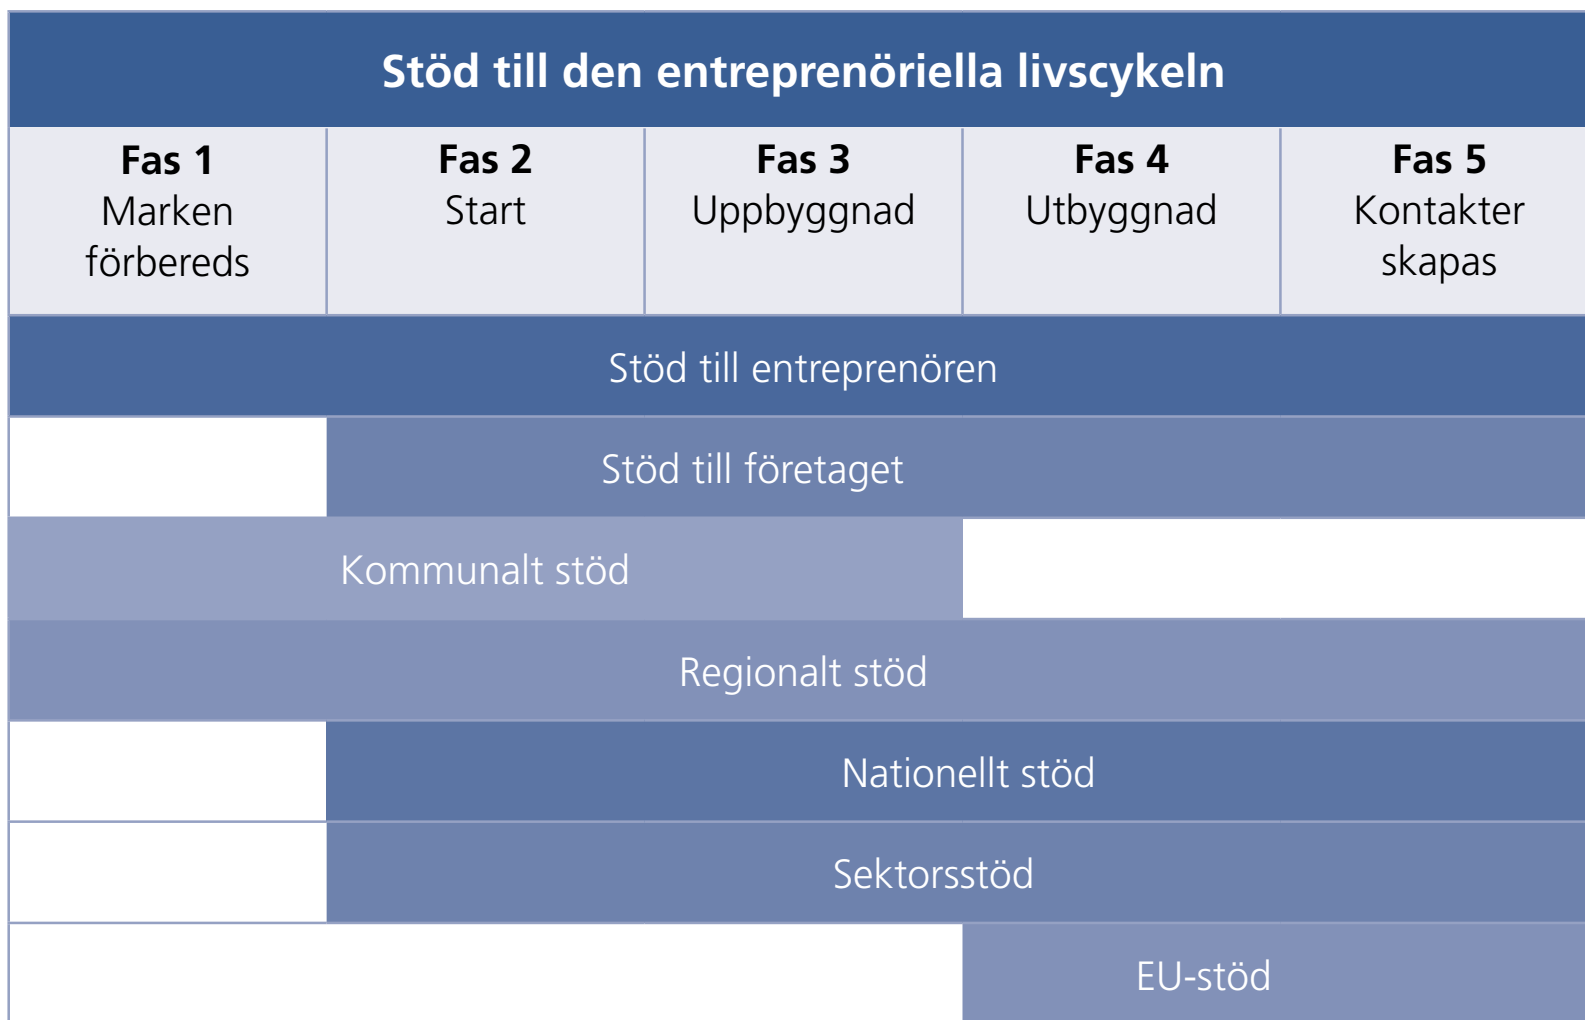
Stöd till den entreprenöriella livscykeln

| Fas 1 Marken förbereds | Fas 2 Start | Fas 3 Uppbyggnad | Fas 4 Utbyggnad | Fas 5 Kontakter skapas |
|---|---|---|---|---|

Stöd till entreprenören

Stöd till företaget

Kommunalt stöd

Regionalt stöd

Nationellt stöd

Sektorsstöd

EU-stöd